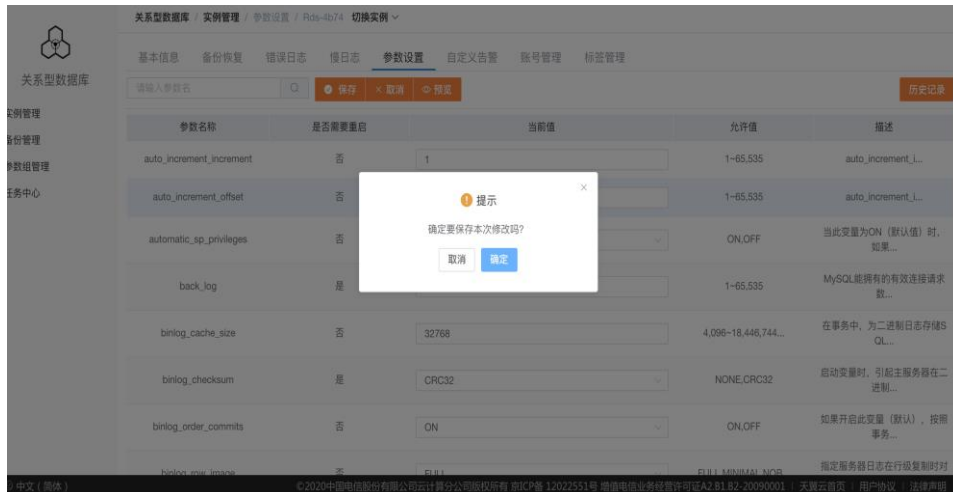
关系型数据库 / 实例管理 / 参数设置 / Rds-4b74 切换实例

关系型数据库

实例管理
备份管理
参数组管理
任务中心

基本信息 备份恢复 错误日志 慢日志 参数设置 自定义告警 账号管理 标签管理

请输入参数名 保存 × 取消 预览 历史记录

| 参数名称 | 是否需要重启 | 当前值 | 允许值 | 描述 |
|---|---|---|---|---|
| auto_increment_increment | 否 | 1 | 1~65,535 | auto_increment_i... |
| auto_increment_offset | 否 | | 1~65,535 | auto_increment_i... |
| automatic_sp_privileges | 否 | | ON,OFF | 当此变量为ON（默认值）时，如果... |
| back_log | 是 | | 1~65,535 | MySQL能拥有的有效连接请求数... |
| binlog_cache_size | 否 | 32768 | 4,096~18,446,744... | 在事务中，为二进制日志存储SQL... |
| binlog_checksum | 是 | CRC32 | NONE,CRC32 | 启动变量时，引起主服务器在二进制... |
| binlog_order_commits | 否 | ON | ON,OFF | 如果开启此变量（默认），按照事务... |
| binlog_row_image | 否 | FULL | FULL,MINIMAL,NOB... | 指定服务器日志在行级复制时对 |

提示
确定要保存本次修改吗?
取消 确定

中文（简体）
©2020中国电信股份有限公司云计算分公司版权所有 京ICP备 12022551号 增值电信业务经营许可证A2.B1.B2-20090001 | 天翼云首页 | 用户协议 | 法律声明